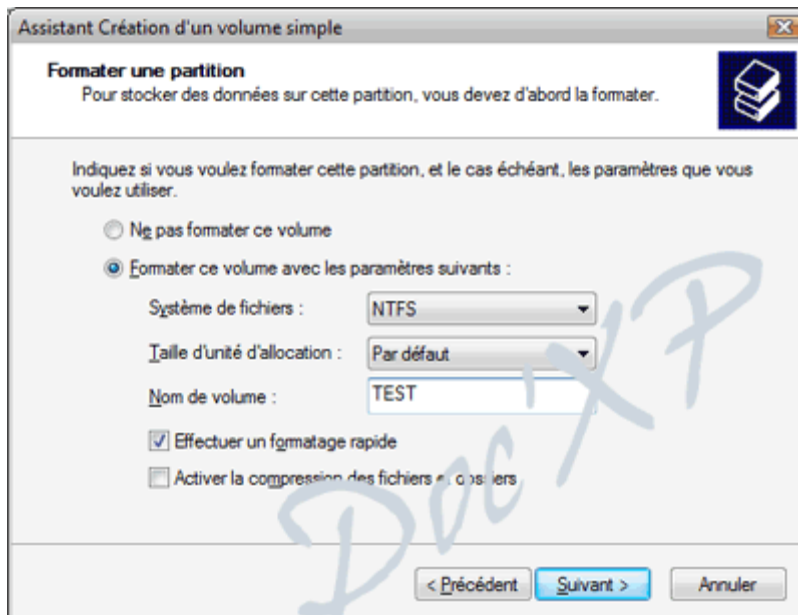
Assistant Création d'un volume simple

Formater une partition
Pour stocker des données sur cette partition, vous devez d'abord la formater.

Indiquez si vous voulez formater cette partition, et le cas échéant, les paramètres que vous voulez utiliser.

Ne pas formater ce volume

Formater ce volume avec les paramètres suivants :

Système de fichiers : NTFS

Taille d'unité d'allocation : Par défaut

Nom de volume : TEST

Effectuer un formatage rapide

Activer la compression des fichiers et dossiers

Doc XP

< Précédent | Suivant > | Annuler